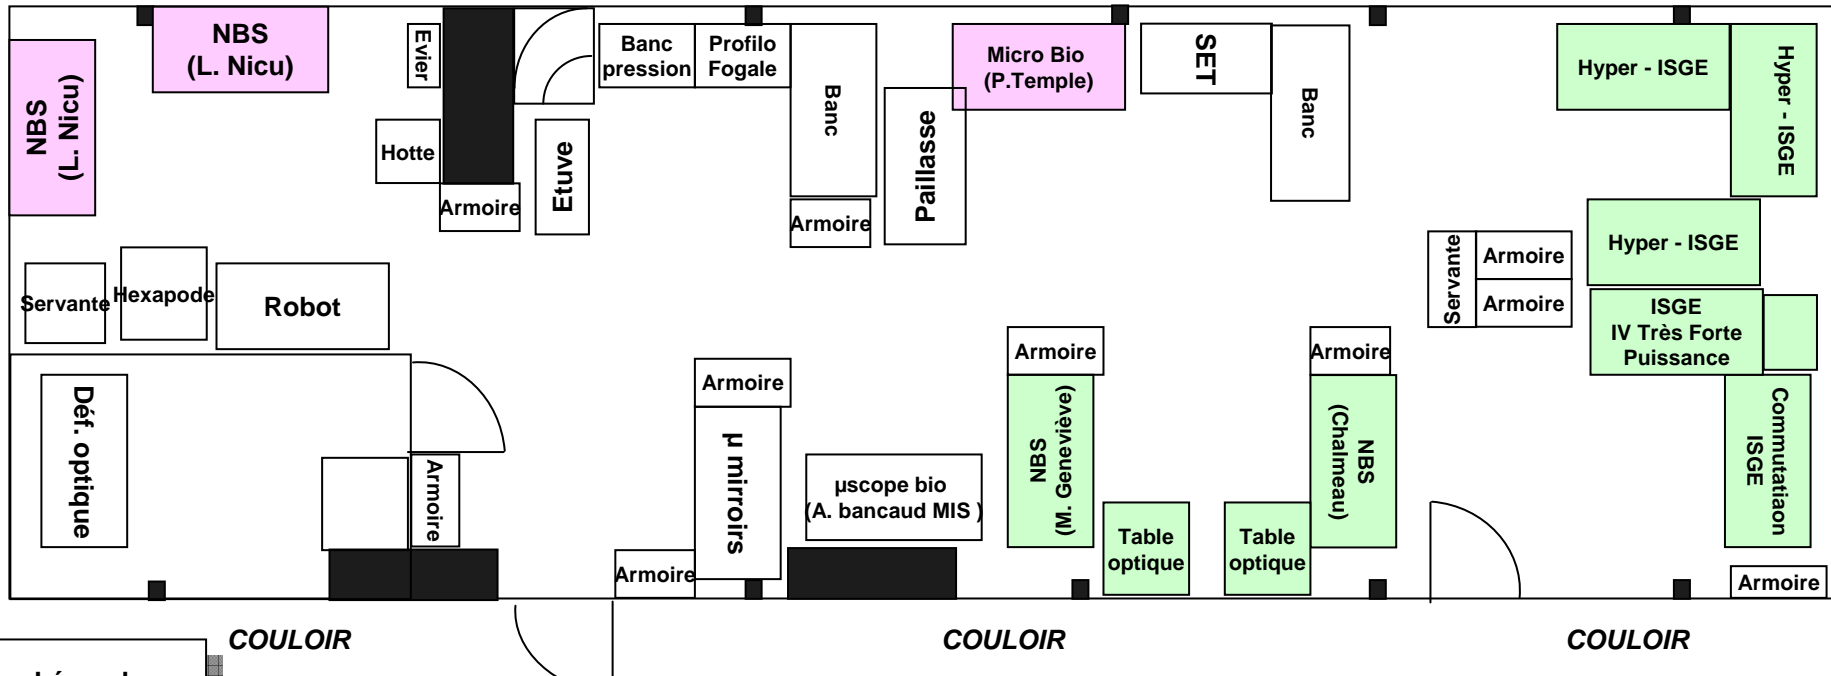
NBS
(L. Nicu)

NBS
(L. Nicu)

Evier

Hotte

Armoire

Etuve

Banc pression

Profilo Fogale

Banc

Armoire

Paillasse

Micro Bio
(P.Temple)

SET

Banc

Hyper - ISGE

Hyper - ISGE

Hyper - ISGE

Servante

Armoire

Armoire

ISGE
IV Très Forte Puissance

Servante

Hexapode

Robot

Armoire

Armoire

Armoire

Déf. optique

Armoire

µ mirroirs

µscope bio
(A. bancaud MIS )

NBS
(M. Geneviève)

NBS
(Chalmeau)

Commutatiaon ISGE

Table optique

Table optique

Armoire

Armoire

COULOIR

COULOIR

COULOIR

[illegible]